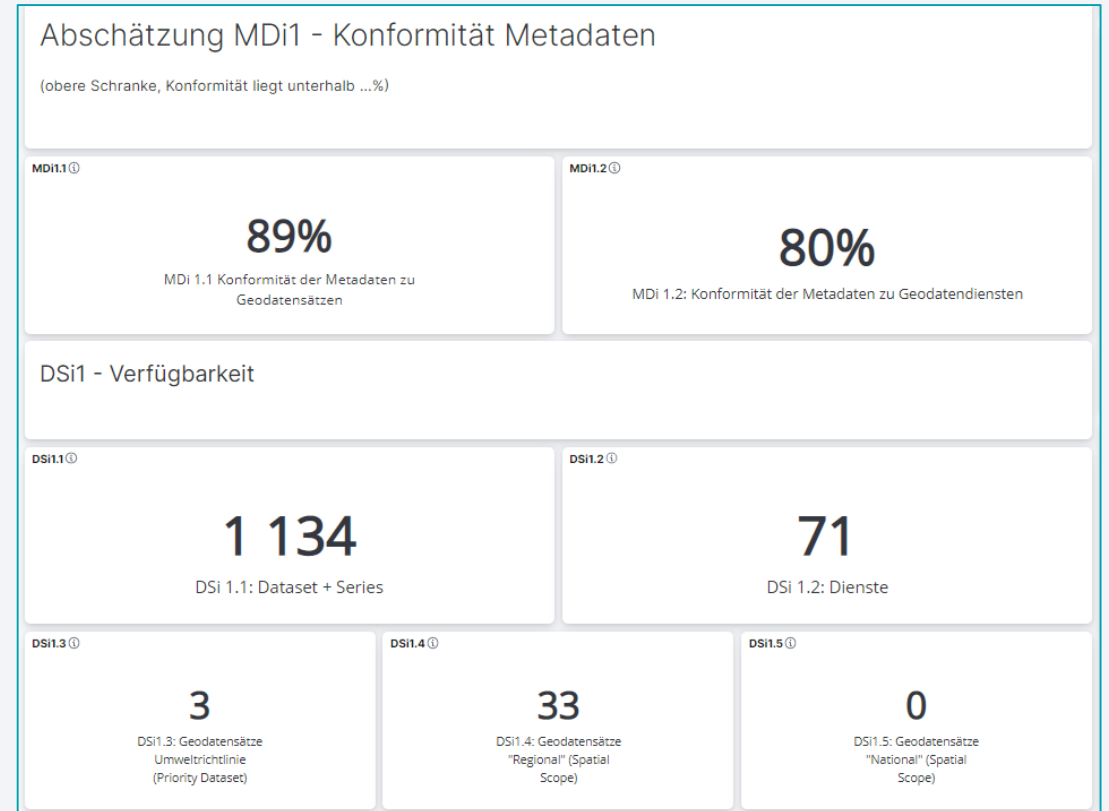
Abschätzung MDi1 - Konformität Metadaten

(obere Schranke, Konformität liegt unterhalb ...%)

MDi1.1 ⓘ

89%

MDi 1.1 Konformität der Metadaten zu Geodatensätzen

MDi1.2 ⓘ

80%

MDi 1.2: Konformität der Metadaten zu Geodatendiensten

DSi1 - Verfügbarkeit

DSi1.1 ⓘ

1 134

DSi 1.1: Dataset + Series

DSi1.2 ⓘ

71

DSi 1.2: Dienste

DSi1.3 ⓘ

3

DSi1.3: Geodatensätze Umweltrichtlinie (Priority Dataset)

DSi1.4 ⓘ

33

DSi1.4: Geodatensätze "Regional" (Spatial Scope)

DSi1.5 ⓘ

0

DSi1.5: Geodatensätze "National" (Spatial Scope)